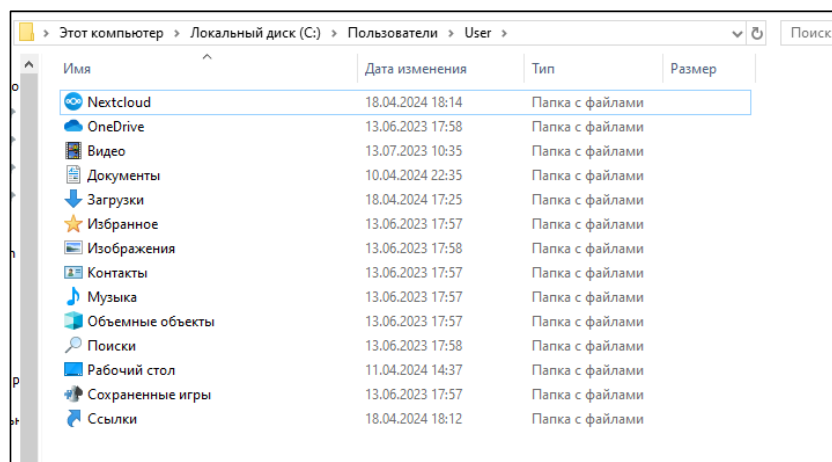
> Этот компьютер > Локальный диск (C:) > Пользователи > User >

Поиск

| Имя | Дата изменения | Тип | Размер |
|---|---|---|---|
| Nextcloud | 18.04.2024 18:14 | Папка с файлами | |
| OneDrive | 13.06.2023 17:58 | Папка с файлами | |
| Видео | 13.07.2023 10:35 | Папка с файлами | |
| Документы | 10.04.2024 22:35 | Папка с файлами | |
| Загрузки | 18.04.2024 17:25 | Папка с файлами | |
| Избранное | 13.06.2023 17:57 | Папка с файлами | |
| Изображения | 13.06.2023 17:58 | Папка с файлами | |
| Контакты | 13.06.2023 17:57 | Папка с файлами | |
| Музыка | 13.06.2023 17:57 | Папка с файлами | |
| Объемные объекты | 13.06.2023 17:57 | Папка с файлами | |
| Поиски | 13.06.2023 17:58 | Папка с файлами | |
| Рабочий стол | 11.04.2024 14:37 | Папка с файлами | |
| Сохраненные игры | 13.06.2023 17:57 | Папка с файлами | |
| Ссылки | 18.04.2024 18:12 | Папка с файлами | |